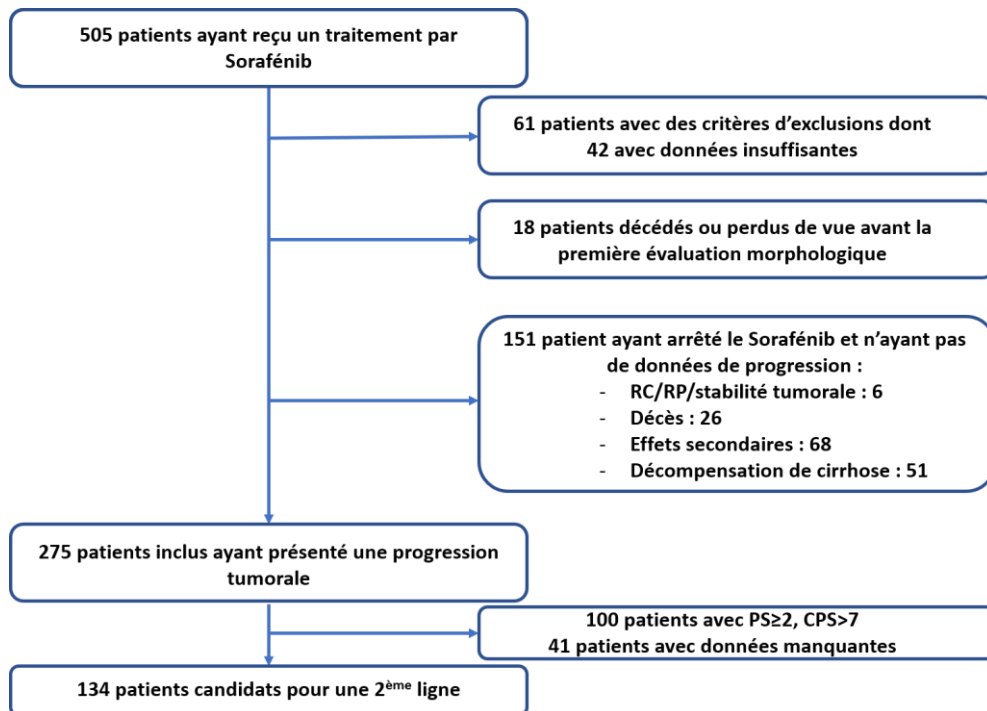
505 patients ayant reçu un traitement par Sorafénib

61 patients avec des critères d'exclusions dont 42 avec données insuffisantes

18 patients décédés ou perdus de vue avant la première évaluation morphologique

151 patient ayant arrêté le Sorafénib et n'ayant pas de données de progression :
- RC/RP/stabilité tumorale : 6
- Décès : 26
- Effets secondaires : 68
- Décompensation de cirrhose : 51

275 patients inclus ayant présenté une progression tumorale

100 patients avec PS≥2, CPS>7
41 patients avec données manquantes

134 patients candidats pour une 2$^{ème}$ ligne